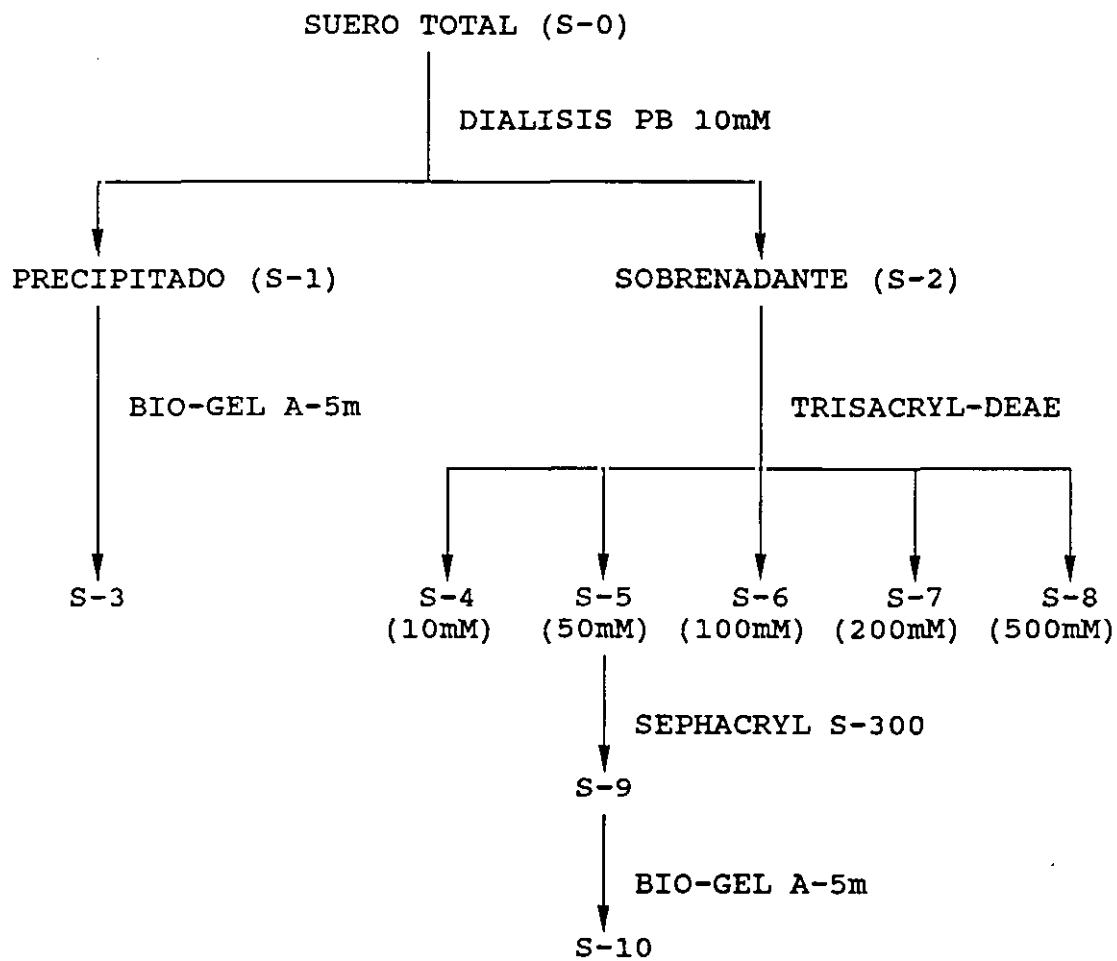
SUERO TOTAL (S-0)

DIALISIS PB 10mM

PRECIPITADO (S-1)

SOBRENADANTE (S-2)

BIO-GEL A-5m

TRISACRYL-DEAE

S-3

S-4 (10mM)

S-5 (50mM)

S-6 (100mM)

S-7 (200mM)

S-8 (500mM)

SEPHACRYL S-300

S-9

BIO-GEL A-5m

S-10